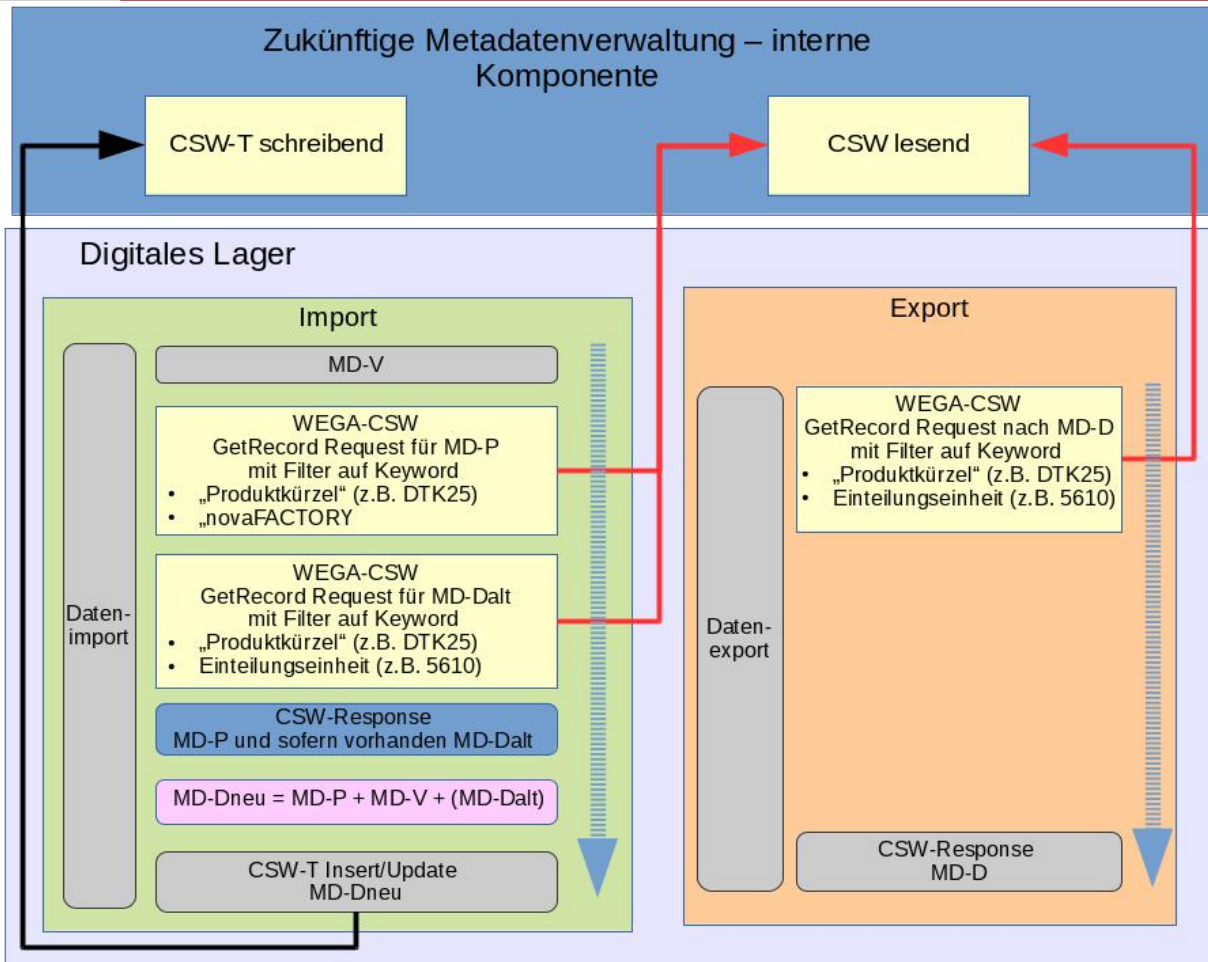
Zukünftige Metadatenverwaltung – interne Komponente

CSW-T schreibend

CSW lesend

Digitales Lager

Import

Daten-import

MD-V

WEGA-CSW
GetRecord Request für MD-P
mit Filter auf Keyword
• „Produktkürzel" (z.B. DTK25)
• „novaFACTORY

WEGA-CSW
GetRecord Request für MD-Dalt
mit Filter auf Keyword
• „Produktkürzel" (z.B. DTK25)
• Einteilungseinheit (z.B. 5610)

CSW-Response
MD-P und sofern vorhanden MD-Dalt

MD-Dneu = MD-P + MD-V + (MD-Dalt)

CSW-T Insert/Update
MD-Dneu

Export

Daten-export

WEGA-CSW
GetRecord Request nach MD-D
mit Filter auf Keyword
• „Produktkürzel" (z.B. DTK25)
• Einteilungseinheit (z.B. 5610)

CSW-Response
MD-D